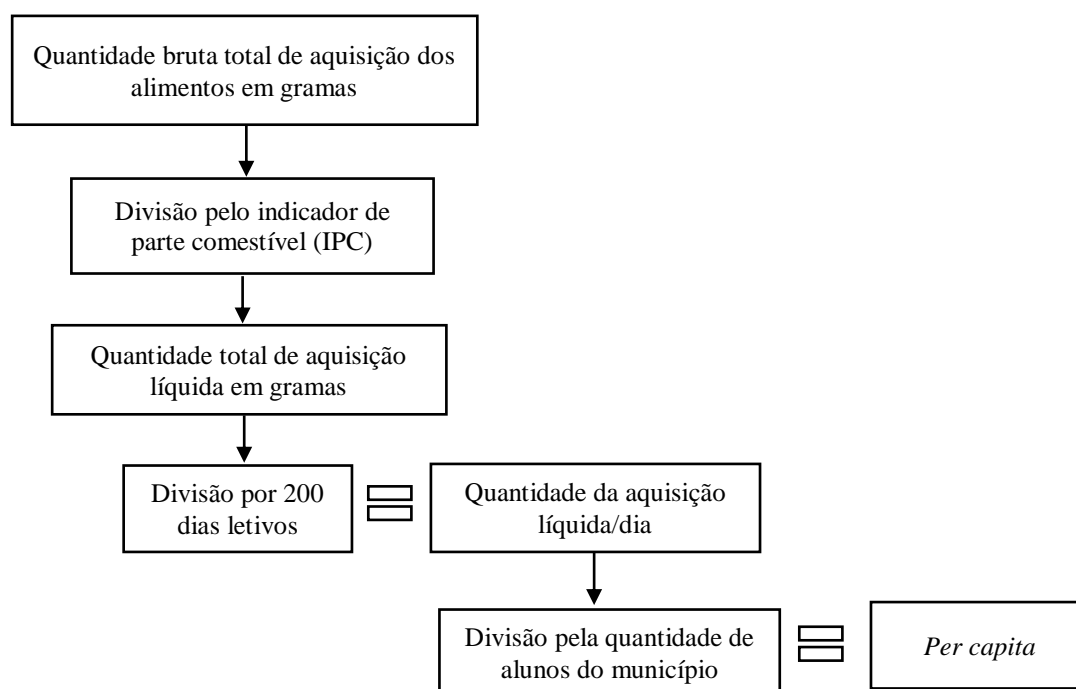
Quantidade bruta total de aquisição dos alimentos em gramas

Divisão pelo indicador de parte comestível (IPC)

Quantidade total de aquisição líquida em gramas

Divisão por 200 dias letivos

Quantidade da aquisição líquida/dia

Divisão pela quantidade de alunos do município

Per capita